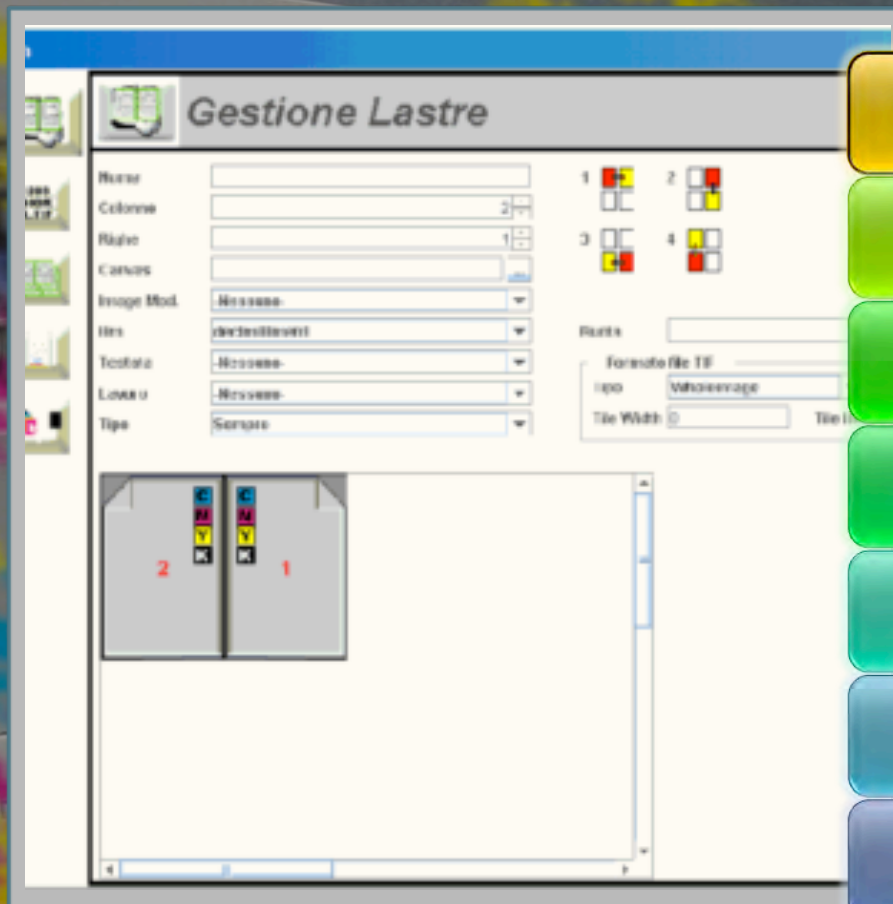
Gestione Lastre

Nome
Colonne 2
Righe 1
Canvas
Image Mod. -Nessuno-
Res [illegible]
Testata -Nessuno-
Lavoro -Nessuno-
Tipo Sempre

1 2 3 4

Punto
Formato file TIF
Tipo Wholeimage
Tile Width 0
Tile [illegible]

C M Y K 2
C M Y K 1